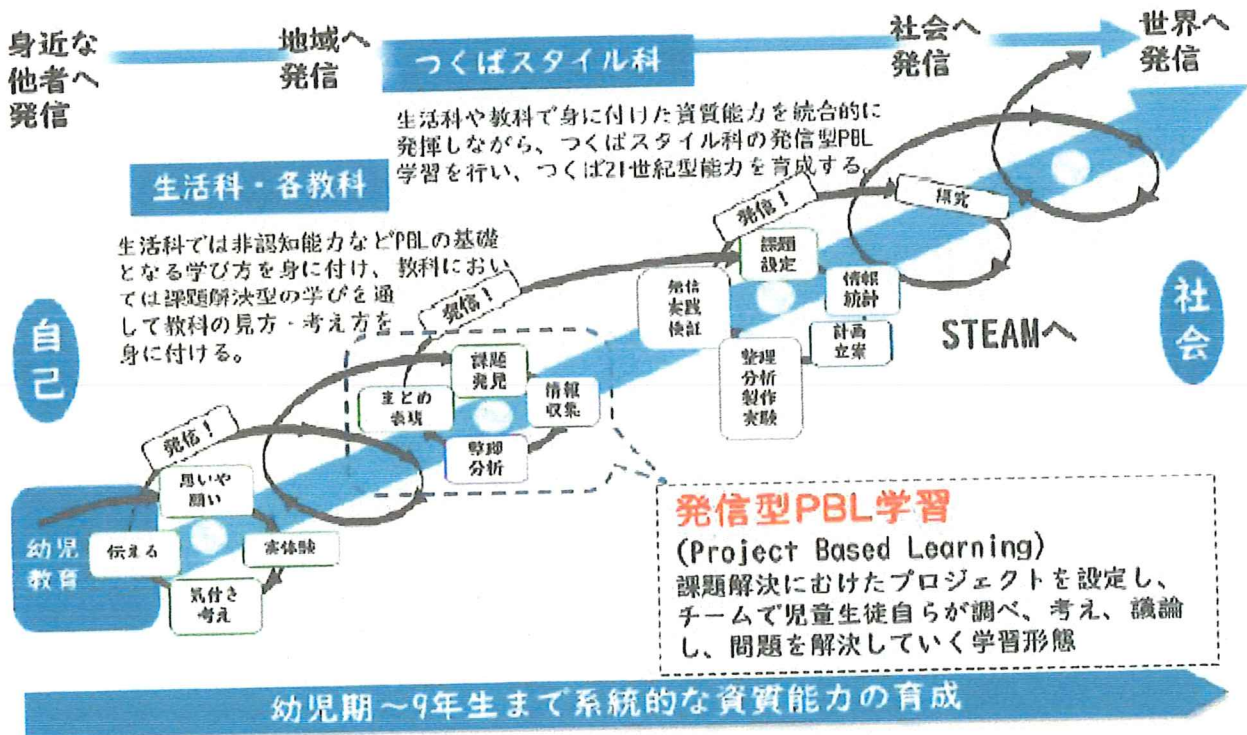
身近な他者へ発信

地域へ発信

つくばスタイル科

社会へ発信

世界へ発信

生活科や教科で身に付けた資質能力を統合的に発揮しながら、つくばスタイル科の発信型PBL学習を行い、つくば21世紀型能力を育成する。

生活科・各教科

生活科では非認知能力などPBLの基礎となる学び方を身に付け、教科においては課題解決型の学びを通して教科の見方・考え方を身に付ける。

自己

社会

STEAMへ

発信！

発信！

発信！

探究

課題設定

情報統計

発信実践検証

計画立案

整理分析製作実験

課題発見

まとめ表現

情報収集

整理分析

思いや願い

幼児教育

伝える

実体験

気付き考え

発信型PBL学習

(Project Based Learning)
課題解決にむけたプロジェクトを設定し、チームで児童生徒自らが調べ、考え、議論し、問題を解決していく学習形態

幼児期～9年生まで系統的な資質能力の育成